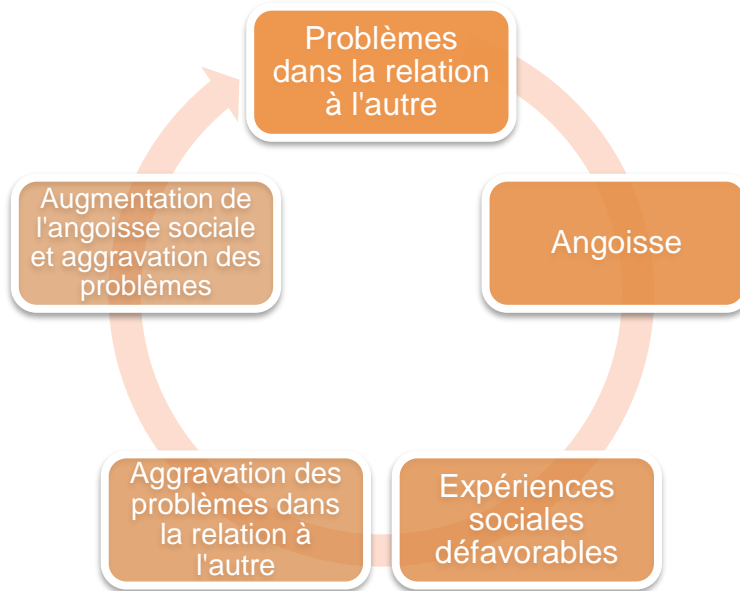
Problèmes dans la relation à l'autre

Angoisse

Expériences sociales défavorables

Aggravation des problèmes dans la relation à l'autre

Augmentation de l'angoisse sociale et aggravation des problèmes